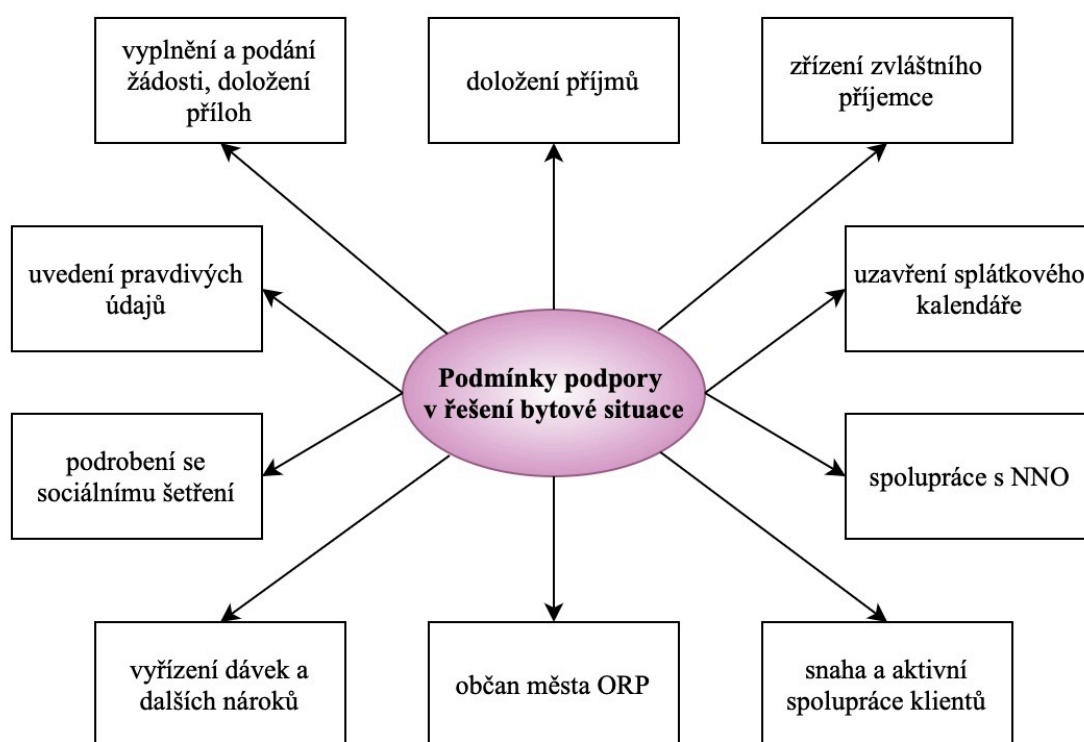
vyplnění a podání žádosti, doložení příloh

doložení příjmů

zřízení zvláštního příjemce

uvedení pravdivých údajů

uzavření splátkového kalendáře

Podmínky podpory v řešení bytové situace

podrobení se sociálnímu šetření

spolupráce s NNO

vyřízení dávek a dalších nároků

občan města ORP

snaha a aktivní spolupráce klientů